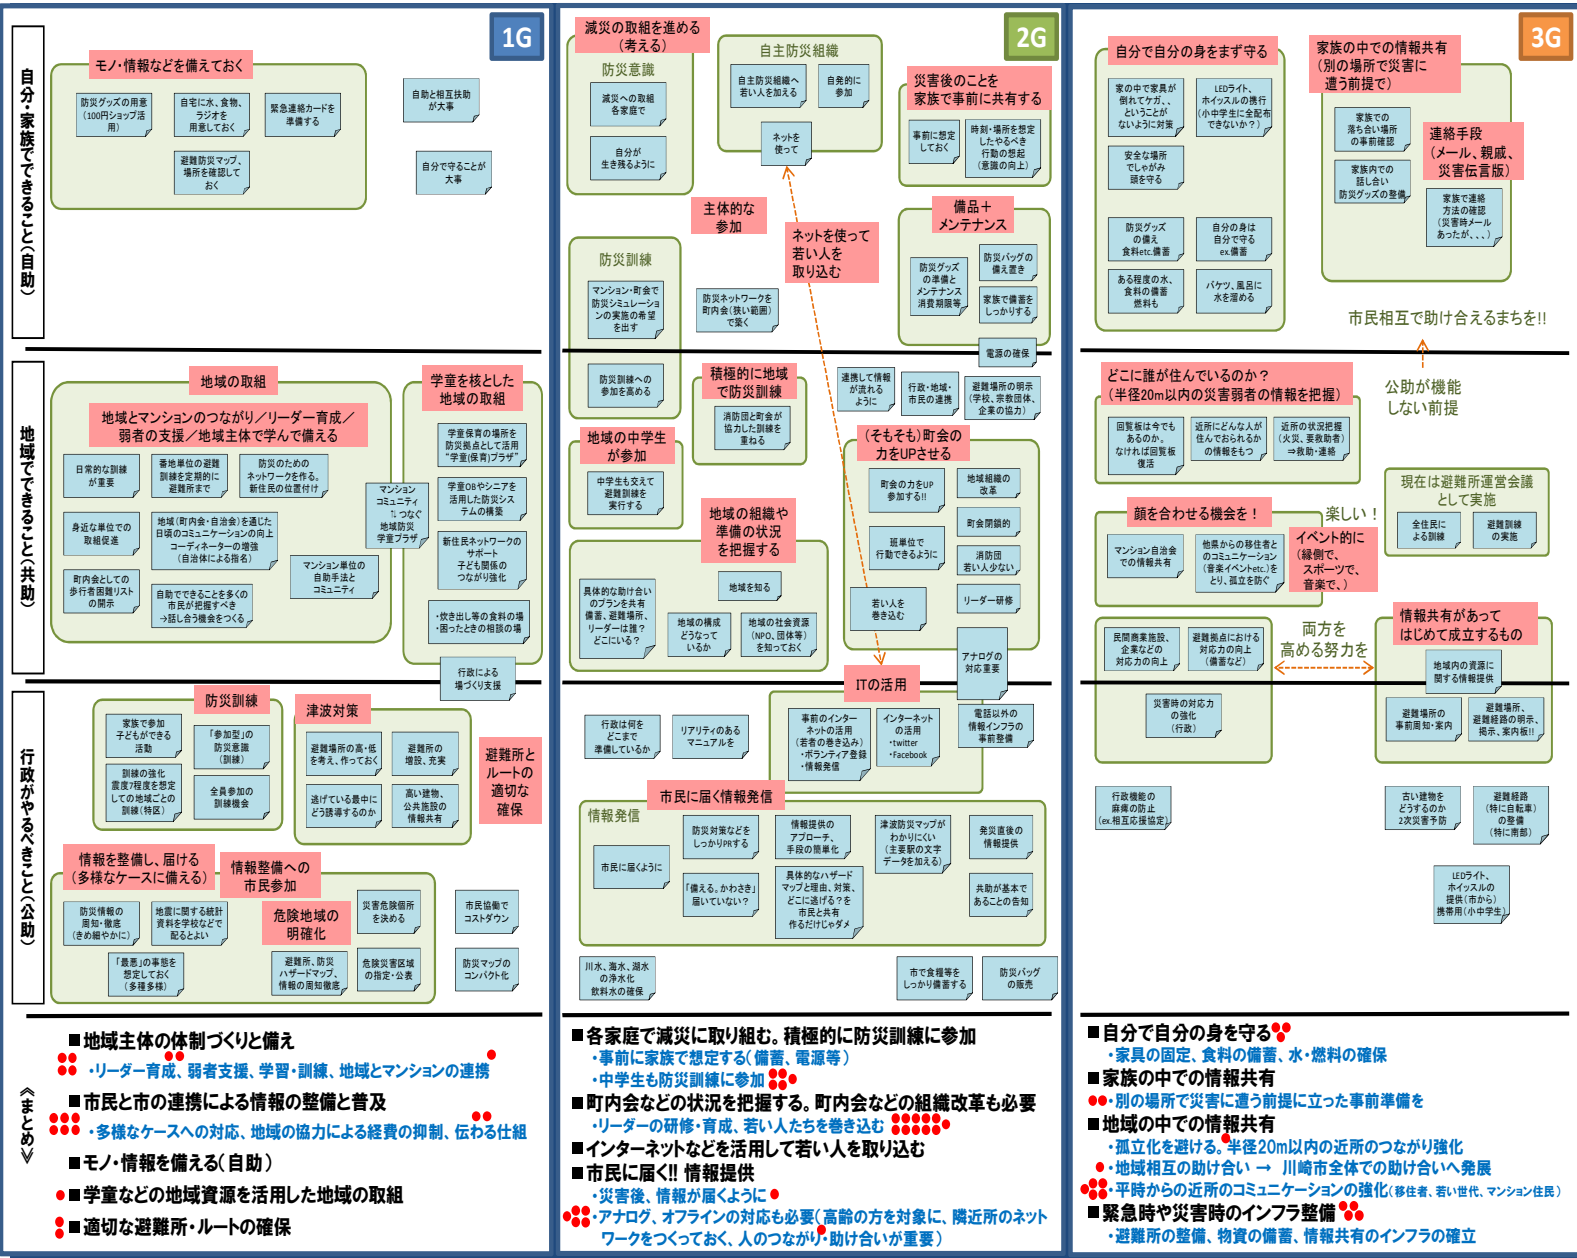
1G

自分・家族でできること（自助）

モノ・情報などを備えておく

防災グッズの用意（100円ショップ活用）

自宅に水、食物、ラジオを用意しておく

緊急連絡カードを準備する

避難防災マップ、場所を確認しておく

自助と相互扶助が大事

自分で守ることが大事

地域でできること（共助）

地域の取組

地域とマンションのつながり／リーダー育成／弱者の支援／地域主体で学んで備える

日常的な訓練が重要

番地単位の避難訓練を定期的に避難所まで

防災のためのネットワークを作る。新住民の位置付け

身近な単位での取組促進

地域（町内会・自治会）を通じた日頃のコミュニケーションの向上 コーディネーターの増強（自治体による指名）

マンションコミュニティ ⇅ つなぐ 地域防災 学童プラザ

町内会としての歩行者困難リストの開示

自助でできることを多くの市民が把握すべき →話し合う機会をつくる

マンション単位の自助手法とコミュニティ

学童を核とした地域の取組

学童保育の場所を防災拠点として活用"学童(保育)プラザ"

学童OBやシニアを活用した防災システムの構築

新住民ネットワークのサポート 子ども関係のつながり強化

・炊き出し等の食料の場・困ったときの相談の場

行政による場づくり支援

行政がやるべきこと（公助）

防災訓練

家族で参加 子どもができる活動

「参加型」の防災意識（訓練）

訓練の強化 震度7程度を想定しての地域ごとの訓練（特区）

全員参加の訓練機会

津波対策

避難場所の高・低を考え、作っておく

避難所の増設、充実

逃げている最中にどう誘導するのか

高い建物、公共施設の情報共有

避難所とルートの適切な確保

情報を整備し、届ける（多様なケースに備える）

情報整備への市民参加

防災情報の周知・徹底（きめ細やかに）

地震に関する統計資料を学校などで配るとよい

危険地域の明確化

災害危険個所を決める

市民協働でコストダウン

「最悪」の事態を想定しておく（多様多様）

避難所、防災ハザードマップ、情報の周知徹底

危険災害区域の指定・公表

防災マップのコンパクト化

《まとめ》

■地域主体の体制づくりと備え
・リーダー育成、弱者支援、学習・訓練、地域とマンションの連携
■市民と市の連携による情報の整備と普及
・多様なケースへの対応、地域の協力による経費の抑制、伝わる仕組
■モノ・情報を備える（自助）
■学童などの地域資源を活用した地域の取組
■適切な避難所・ルートの確保

2G

減災の取組を進める（考える）

防災意識

減災への取組 各家庭で

自分が生き残るように

自主防災組織

自主防災組織へ若い人を加える

自発的に参加

ネットを使って

災害後のことを家族で事前に共有する

事前に想定しておく

時刻・場所を想定したやるべき行動の想起（意識の向上）

主体的な参加

ネットを使って若い人を取り込む

備品＋メンテナンス

防災グッズの準備とメンテナンス 消費期限等

防災バッグの備え置き

家庭で備蓄をしっかりする

電源の確保

防災訓練

マンション・町会で防災シミュレーションの実施の希望を出す

防災ネットワークを町内会（狭い範囲）で築く

防災訓練への参加を高める

積極的に地域で防災訓練

消防団と町会が協力した訓練を重ねる

連携して情報が流れるように

行政・地域・市民の連携

避難場所の明示（学校、宗教団体、企業の協力）

地域の中学生が参加

中学生も交えて避難訓練を実行する

（そもそも）町会の力をUPさせる

町会の力をUP 参加する!!

地域組織の改革

町会閉鎖的

班単位で行動できるように

消防団 若い人少ない

若い人を巻き込む

リーダー研修

地域の組織や準備の状況を把握する

地域を知る

具体的な助け合いのプランを作り備蓄、避難場所、リーダーは誰？どこにいる？

地域の構成どうなっているか

地域の社会資源（NPO、団体等）を知っておく

アナログの対応重要

ITの活用

行政は何をどこまで準備しているか

リアリティのあるマニュアルを

事前のインターネットの活用（若者の巻き込み）・ボランティア登録・情報発信

インターネットの活用 ・twitter ・Facebook

電話以外の情報インフラの事前整備

市民に届く情報発信

情報発信

市民に届くように

防災対策などをしっかりPRする

情報提供のアプローチ、手段の簡単化

津波防災マップがわかりにくい（主要駅の文字データを加える）

発災直後の情報提供

「備える、わかるき」届いていない？

具体的なハザードマップと理由、対策、どこに逃げる？を市民と共有 作るだけじゃダメ

共助が基本であることの告知

川水、海水、湖水の浄水化 飲料水の備蓄

市で食糧等をしっかり備蓄する

防災バッグの販売

■各家庭で減災に取り組む。積極的に防災訓練に参加
・事前に家族で想定する（備蓄、電源等）
・中学生も防災訓練に参加
■町内会などの状況を把握する。町内会などの組織改革も必要
・リーダーの研修・育成、若い人たちを巻き込む
■インターネットなどを活用して若い人を取り込む
■市民に届く!! 情報提供
・災害後、情報が届くように
・アナログ、オフラインの対応も必要（高齢の方を対象に、隣近所のネットワークをつくっておく、人のつながり・助け合いが重要）

3G

自分で自分の身をまず守る

家の中で家具が倒れてケガ、、ということがないように対策

LEDライト、ホイッスルの携行（小中学生に全配布できないか？）

安全な場所でしゃがみ頭を守る

防災グッズの備え 食料etc.備蓄

自分の身は自分で守る ex.備蓄

ある程度の水、食料の備蓄 燃料も

バケツ、風呂に水を溜める

家族の中での情報共有（別の場所で災害に遭う前提で）

家族での落ち合い場所の事前確認

家族内での話し合い 防災グッズの整備

連絡手段（メール、親戚、災害伝言版）

家族で連絡方法の確認（災害時メールあったが、、、）

市民相互で助け合えるまちを!!

公助が機能しない前提

どこに誰が住んでいるのか？（半径20m以内の災害弱者の情報を把握）

回覧板は今でもあるのか。なければ回覧板復活

近所にどんな人が住んでおられるかの情報をもつ

近所の状況把握（火災、要救助者）⇒救助・連絡

現在は避難所運営会議として実施

全住民による訓練

避難訓練の実施

顔を合わせる機会を！

楽しい！

マンション自治会での情報共有

他県からの移住者とのコミュニケーション（音楽イベントetc.）をとり、孤立を防ぐ

イベント的に（縁側で、スポーツで、音楽で、）

民間商業施設、企業などの対応力の向上

避難拠点における対応力の向上（備蓄など）

両方を高める努力を

情報共有があってはじめて成立するもの

地域内の資源に関する情報提供

災害時の対応力の強化（行政）

避難場所の事前周知・案内

避難場所、避難経路の明示、掲示、案内板!!

行政機能の麻痺の防止（ex.相互応援協定）

古い建物をどうするのか 2次災害予防

避難経路（特に自転車）の整備（特に南部）

LEDライト、ホイッスルの提供（市から）携帯用（小中学生）

■自分で自分の身を守る
・家具の固定、食料の備蓄、水・燃料の確保
■家族の中での情報共有
・別の場所で災害に遭う前提に立った事前準備を
■地域の中での情報共有
・孤立化を避ける。半径20m以内の近所のつながり強化
・地域相互の助け合い → 川崎市全体での助け合いへ発展
・平時からの近所のコミュニケーションの強化（移住者、若い世代、マンション住民）
■緊急時や災害時のインフラ整備
・避難所の整備、物資の備蓄、情報共有のインフラの確立